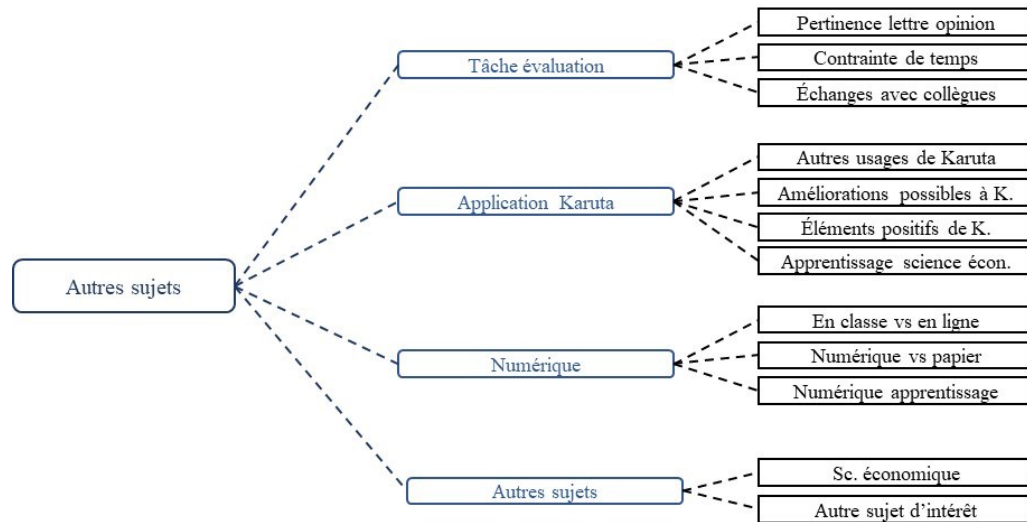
Autres sujets

Tâche évaluation

Pertinence lettre opinion

Contrainte de temps

Échanges avec collègues

Application Karuta

Autres usages de Karuta

Améliorations possibles à K.

Éléments positifs de K.

Apprentissage science écon.

Numérique

En classe vs en ligne

Numérique vs papier

Numérique apprentissage

Autres sujets

Sc. économique

Autre sujet d'intérêt